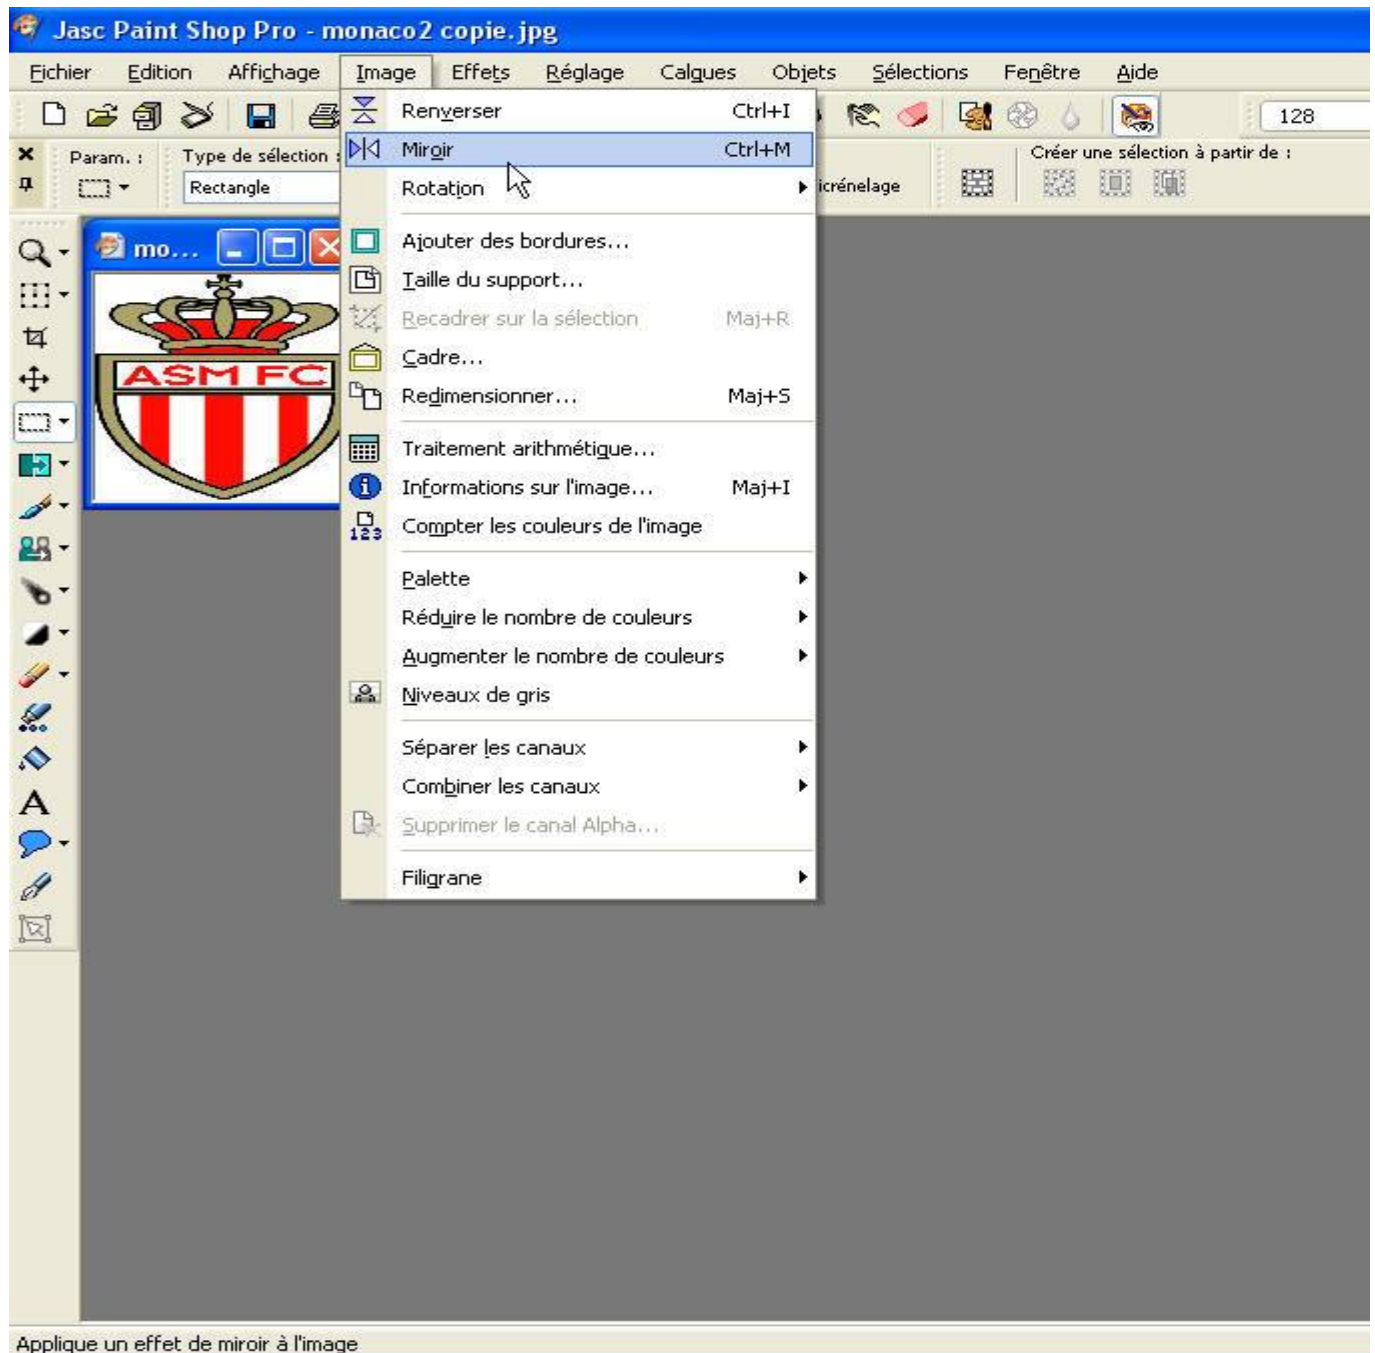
Jasc Paint Shop Pro - monaco2 copie.jpg

Fichier Edition Affichage Image Effets Réglage Calques Objets Sélections Fenêtre Aide

128

Param. : Type de sélection : Rectangle

icrénelage

Créer une sélection à partir de :

mo...

ASM FC

Renverser Ctrl+I
Miroir Ctrl+M
Rotation
Ajouter des bordures...
Taille du support...
Recadrer sur la sélection Maj+R
Cadre...
Redimensionner... Maj+S
Traitement arithmétique...
Informations sur l'image... Maj+I
Compter les couleurs de l'image
Palette
Réduire le nombre de couleurs
Augmenter le nombre de couleurs
Niveaux de gris
Séparer les canaux
Combiner les canaux
Supprimer le canal Alpha...
Filigrane

Applique un effet de miroir à l'image